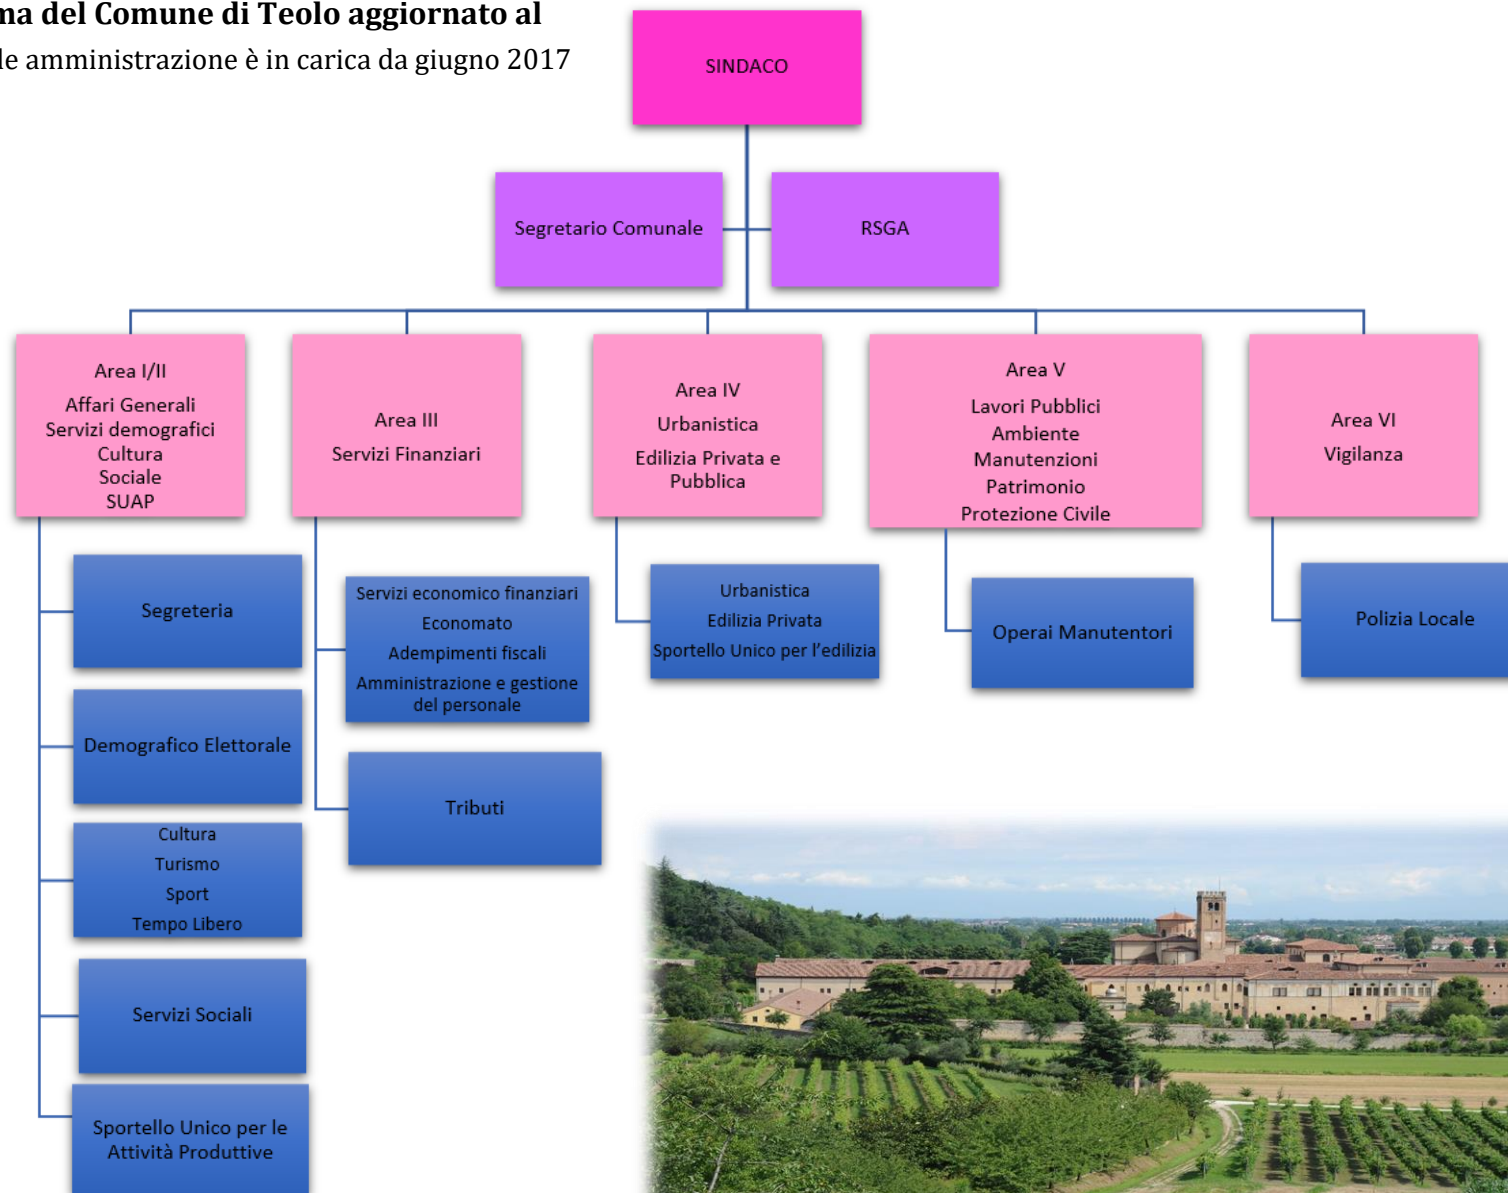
ma del Comune di Teolo aggiornato al
le amministrazione è in carica da giugno 2017

SINDACO

Segretario Comunale

RSGA

Area I/II
Affari Generali
Servizi demografici
Cultura
Sociale
SUAP

Area III
Servizi Finanziari

Area IV
Urbanistica
Edilizia Privata e Pubblica

Area V
Lavori Pubblici
Ambiente
Manutenzioni
Patrimonio
Protezione Civile

Area VI
Vigilanza

Segreteria

Demografico Elettorale

Cultura
Turismo
Sport
Tempo Libero

Servizi Sociali

Sportello Unico per le Attività Produttive

Servizi economico finanziari
Economato
Adempimenti fiscali
Amministrazione e gestione del personale

Tributi

Urbanistica
Edilizia Privata
Sportello Unico per l'edilizia

Operai Manutentori

Polizia Locale